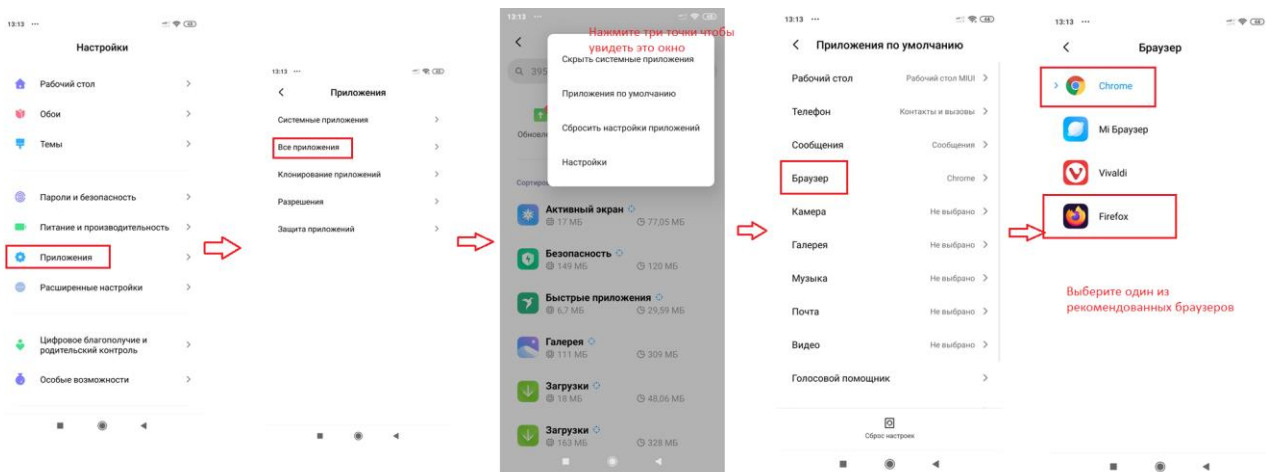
13:13 ···

Настройки

Рабочий стол
Обои
Темы

Пароли и безопасность
Питание и производительность
Приложения
Расширенные настройки

Цифровое благополучие и родительский контроль
Особые возможности

13:13 ···

Приложения

Системные приложения
Все приложения
Клонирование приложений
Разрешения
Защита приложений

13:13

Нажмите три точки чтобы увидеть это окно

Скрыть системные приложения
Приложения по умолчанию
Сбросить настройки приложений
Настройки

Q 395
Обновл
Сортир

Активный экран
17 МБ 77,05 МБ
Безопасность
149 МБ 120 МБ
Быстрые приложения
6,7 МБ 29,59 МБ
Галерея
111 МБ 309 МБ
Загрузки
18 МБ 48,06 МБ
Загрузки
163 МБ 328 МБ

13:13 ···

Приложения по умолчанию

Рабочий стол Рабочий стол MIUI
Телефон Контакты и вызовы
Сообщения Сообщения
Браузер Chrome
Камера Не выбрано
Галерея Не выбрано
Музыка Не выбрано
Почта Не выбрано
Видео Не выбрано
Голосовой помощник

Сброс настроек

13:13 ···

Браузер

Chrome
Mi Браузер
Vivaldi
Firefox

Выберите один из рекомендованных браузеров